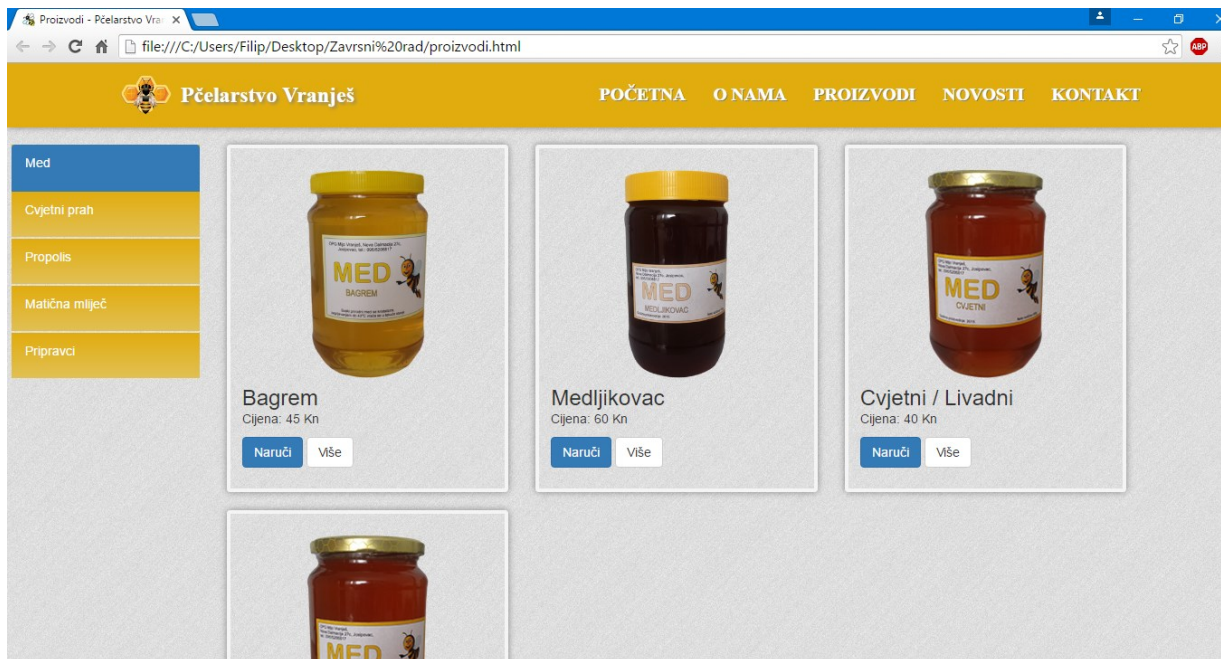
Proizvodi - Pčelarstvo Vra ×

file:///C:/Users/Filip/Desktop/Zavrsni%20rad/proizvodi.html

ABP

Pčelarstvo Vranješ

POČETNA O NAMA PROIZVODI NOVOSTI KONTAKT

Med
Cvjetni prah
Propolis
Matična mliječ
Pripravci

MED
BAGREM

Bagrem
Cijena: 45 Kn
Naruči Više

MED
MEDLJIKOVAC

Medljikovac
Cijena: 60 Kn
Naruči Više

MED
CVJETNI

Cvjetni / Livadni
Cijena: 40 Kn
Naruči Više

MED